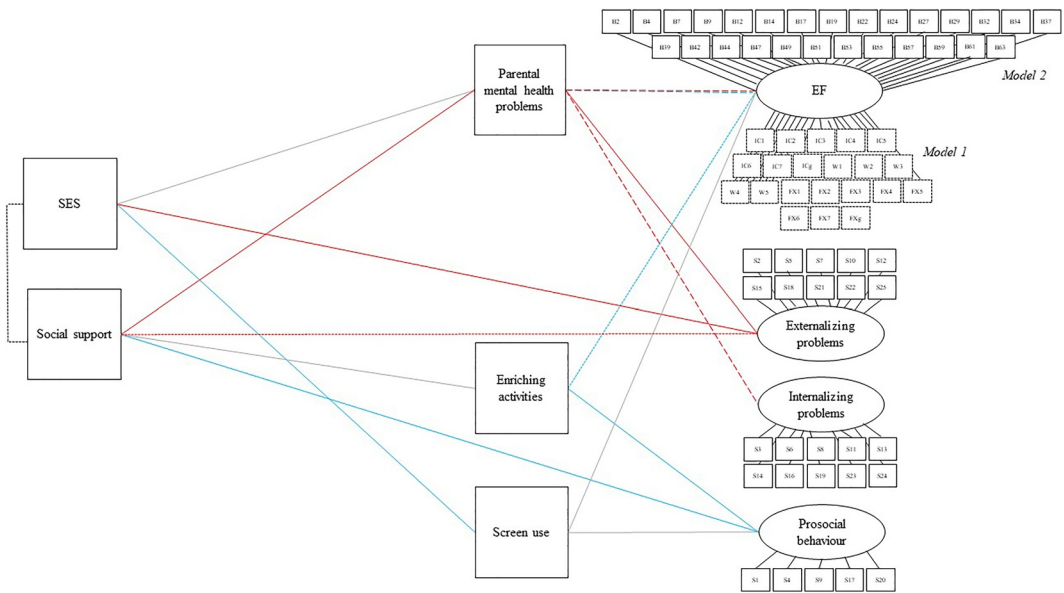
B2 B4 B7 B9 B12 B14 B17 B19 B22 B24 B27 B29 B32 B34 B37
B39 B42 B44 B47 B49 B51 B53 B55 B57 B59 B61 B63

Model 2

SES

Social support

Parental mental health problems

Enriching activities

Screen use

EF

IC1 IC2 IC3 IC4 IC5
IC6 IC7 IC8 W1 W2 W3

Model 1

W4 W5 FX1 FX2 FX3 FX4 FX5
FX6 FX7 FX8

S2 S5 S7 S10 S12
S15 S18 S21 S22 S25

Externalizing problems

Internalizing problems

S3 S6 S8 S11 S13
S14 S16 S19 S23 S24

Prosocial behaviour

S1 S4 S9 S17 S20